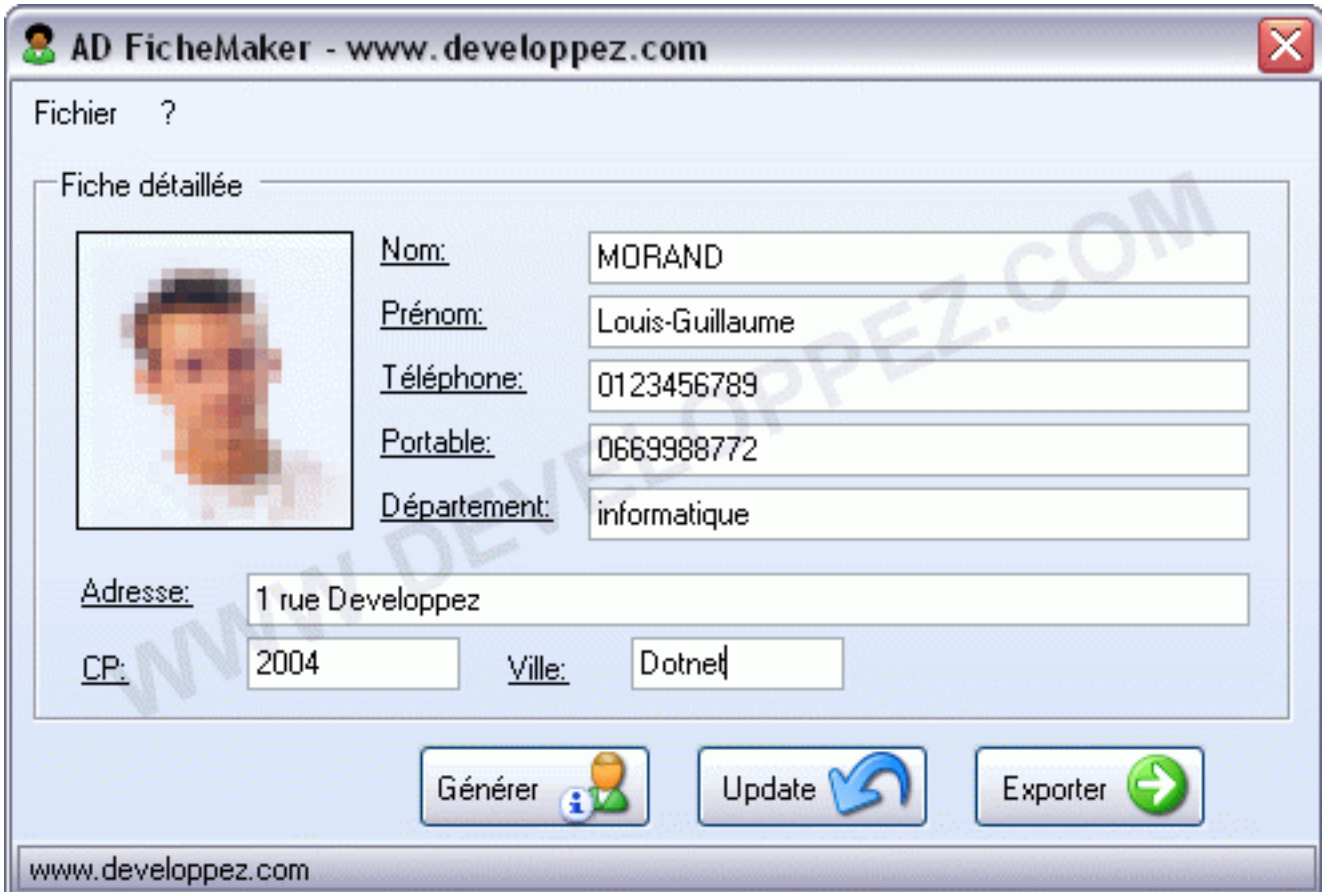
AD FicheMaker - www.developpez.com

Fichier ?

Fiche détaillée

Nom: MORAND
Prénom: Louis-Guillaume
Téléphone: 0123456789
Portable: 0669988772
Département: informatique

Adresse: 1 rue Developpez
CP: 2004 Ville: Dotnet

WWW.DEVELOPPEZ.COM

Générer Update Exporter

www.developpez.com